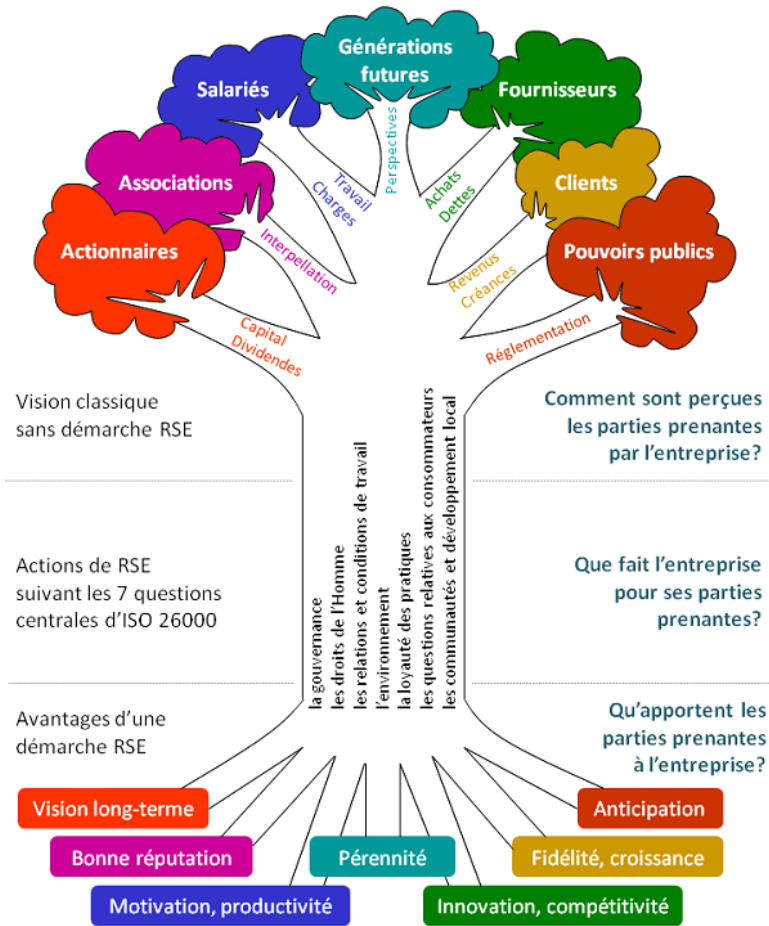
Générations futures

Salariés

Fournisseurs

Associations

Clients

Actionnaires

Pouvoirs publics

Perspectives

Travail
Charges

Achats
Dettes

Interpellation

Revenus
Créances

Capital
Dividendes

Réglementation

Vision classique sans démarche RSE

Comment sont perçues les parties prenantes par l'entreprise?

Actions de RSE suivant les 7 questions centrales d'ISO 26000

Que fait l'entreprise pour ses parties prenantes?

la gouvernance
les droits de l'Homme
les relations et conditions de travail
l'environnement
la loyauté des pratiques
les questions relatives aux consommateurs
les communautés et développement local

Avantages d'une démarche RSE

Qu'apportent les parties prenantes à l'entreprise?

Vision long-terme

Anticipation

Bonne réputation

Pérennité

Fidélité, croissance

Motivation, productivité

Innovation, compétitivité